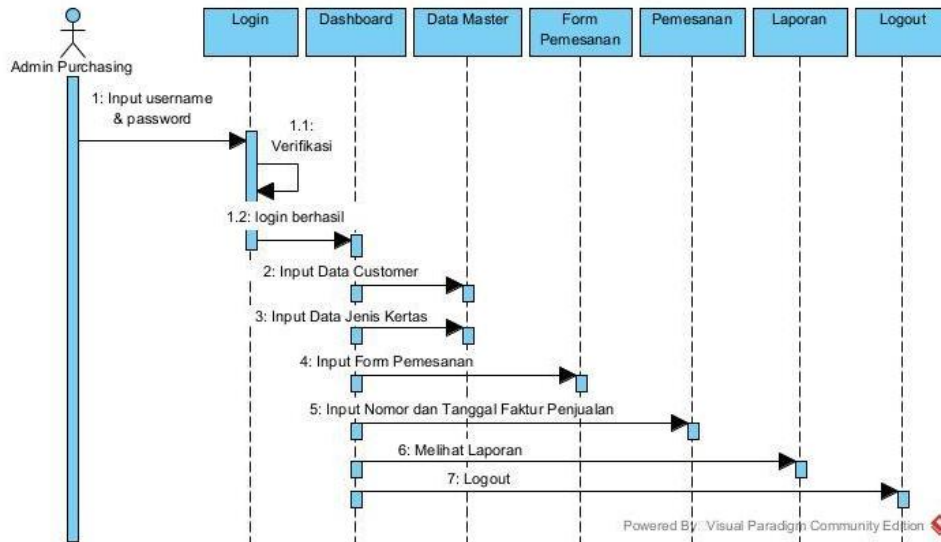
Admin Purchasing

Login

Dashboard

Data Master

Form Pemesanan

Pemesanan

Laporan

Logout

1: Input username & password

1.1: Verifikasi

1.2: login berhasil

2: Input Data Customer

3: Input Data Jenis Kertas

4: Input Form Pemesanan

5: Input Nomor dan Tanggal Faktur Penjualan

6: Melihat Laporan

7: Logout

Powered By: Visual Paradigm Community Edition